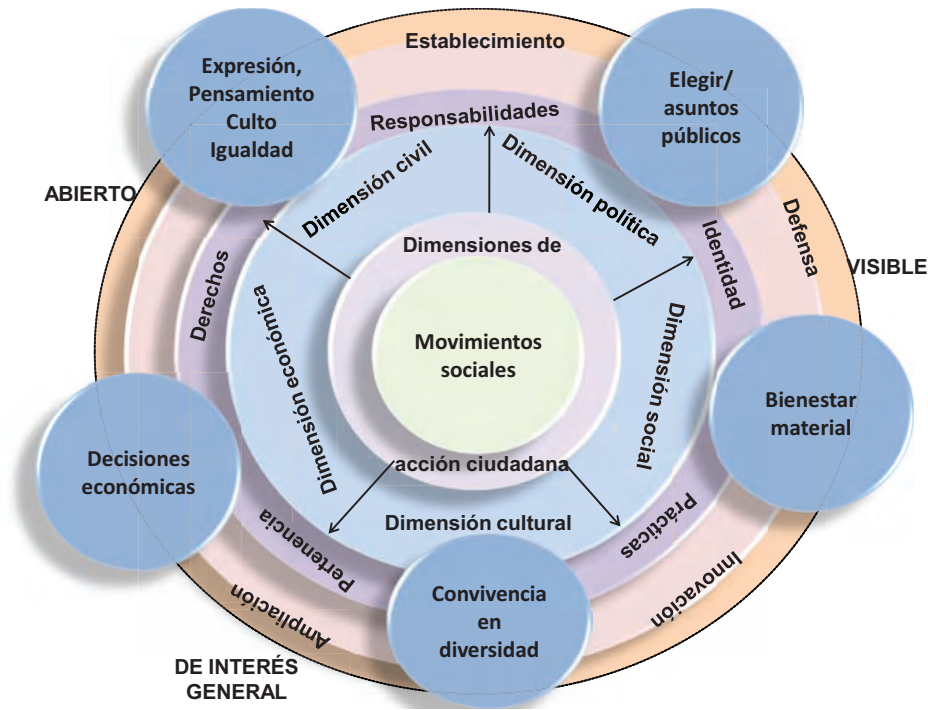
Establecimiento

Expresión, Pensamiento Culto Igualdad

Elegir/ asuntos públicos

Responsabilidades

ABIERTO

Dimensión civil

Dimensión política

Defensa

VISIBLE

Identidad

Dimensiones de

Derechos

Dimensión económica

Movimientos sociales

Dimensión social

Bienestar material

Decisiones económicas

acción ciudadana

Dimensión cultural

Prácticas

Pertenencia

Convivencia en diversidad

Innovación

Ampliación

DE INTERÉS GENERAL